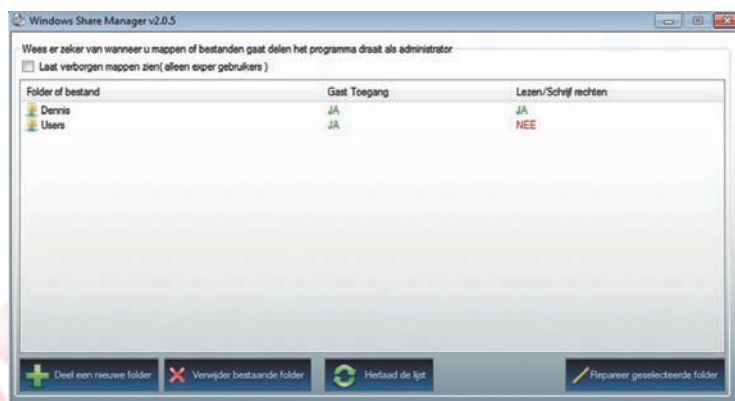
Windows Share Manager v2.0.5

Wees er zeker van wanneer u mappen of bestanden gaat delen het programma draait als administrator

Laat verborgen mappen zien( alleen exper gebruikers )

| Folder of bestand | Gast Toegang | Lezen/Schrijf rechten |
|---|---|---|
| Dennis | JA | JA |
| Users | JA | NEE |

Deel een nieuwe folder
Verwijder bestaande folder
Herlaad de lijst
Repareer geselecteerde folder